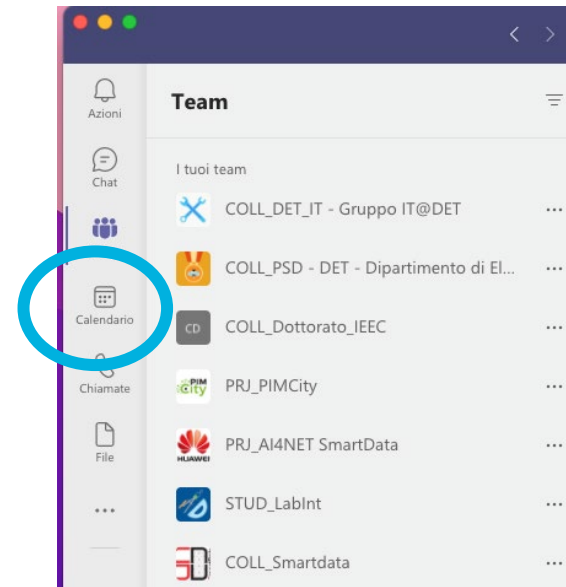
Azioni
Chat
Calendario
Chiamate
File
...

Team

I tuoi team

COLL_DET_IT - Gruppo IT@DET ...
COLL_PSD - DET - Dipartimento di El... ...
CD COLL_Dottorato_IEEC ...
PIM City PRJ_PIMCity ...
HUAWEI PRJ_AI4NET SmartData ...
STUD_LabInt ...
COLL_Smartdata ...